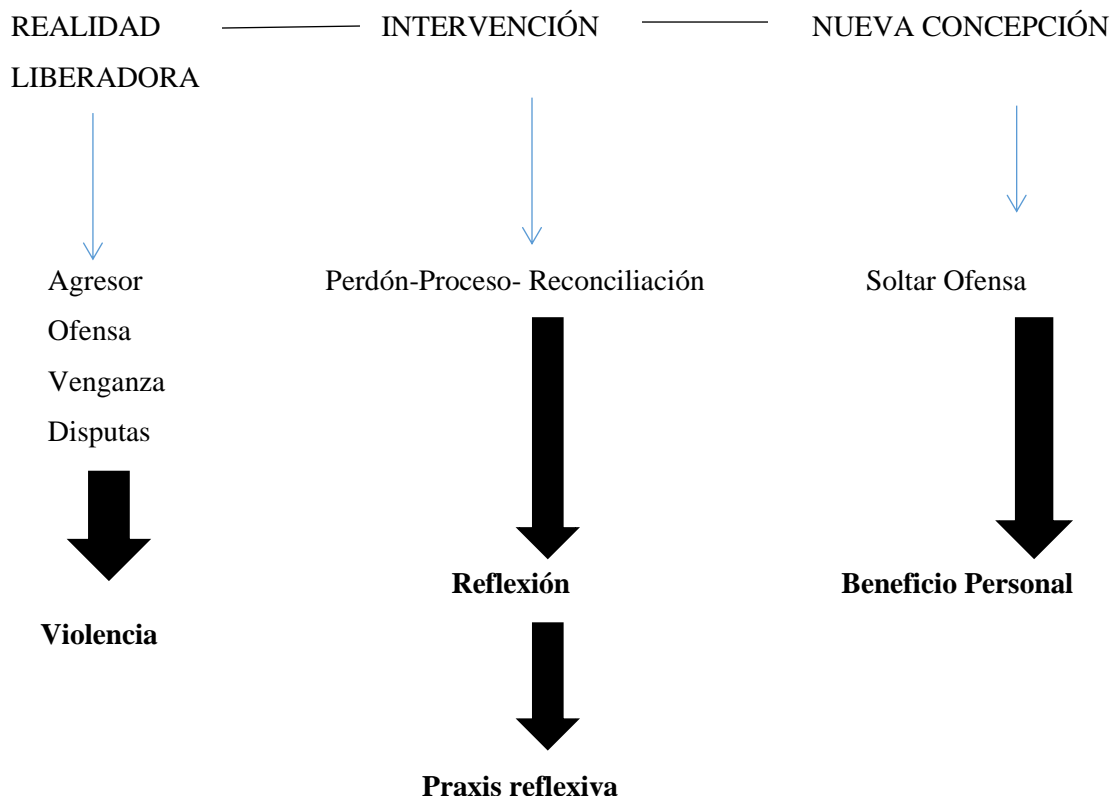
REALIDAD INTERVENCIÓN NUEVA CONCEPCIÓN
LIBERADORA

Agresor
Ofensa
Venganza
Disputas

**Violencia**

Perdón-Proceso- Reconciliación

**Reflexión**

**Praxis reflexiva**

Soltar Ofensa

**Beneficio Personal**